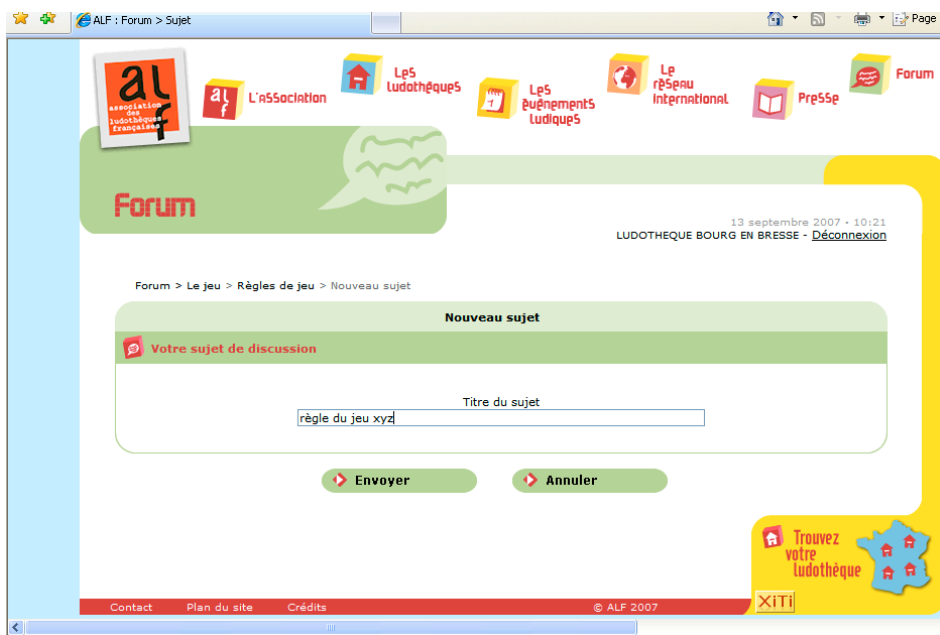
ALF : Forum > Sujet

Page

al
association des ludothèques françaises

L'association

Les ludothèques

Les événements ludiques

Le réseau international

Presse

Forum

Forum

13 septembre 2007 • 10:21
LUDOTHEQUE BOURG EN BRESSE - Déconnexion

Forum > Le jeu > Règles de jeu > Nouveau sujet

Nouveau sujet

Votre sujet de discussion

Titre du sujet
règle du jeu xyz

Envoyer
Annuler

Trouvez votre ludothèque

Contact Plan du site Crédits © ALF 2007

XiTi